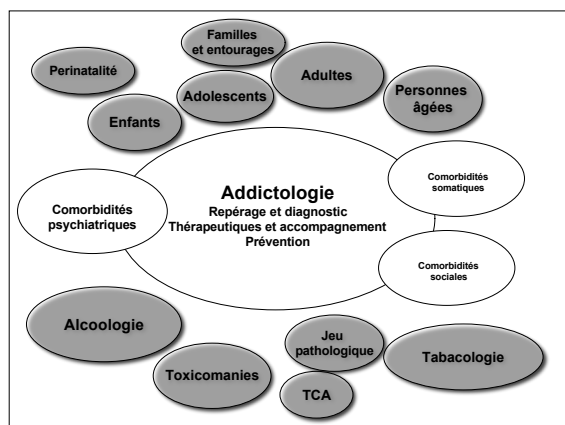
Familles et entourages

Perinatalité

Adultes

Adolescents

Personnes âgées

Enfants

Addictologie
Repérage et diagnostic
Thérapeutiques et accompagnement
Prévention

Comorbidités psychiatriques

Comorbidités somatiques

Comorbidités sociales

Alcoologie

Jeu pathologique

Tabacologie

Toxicomanies

TCA